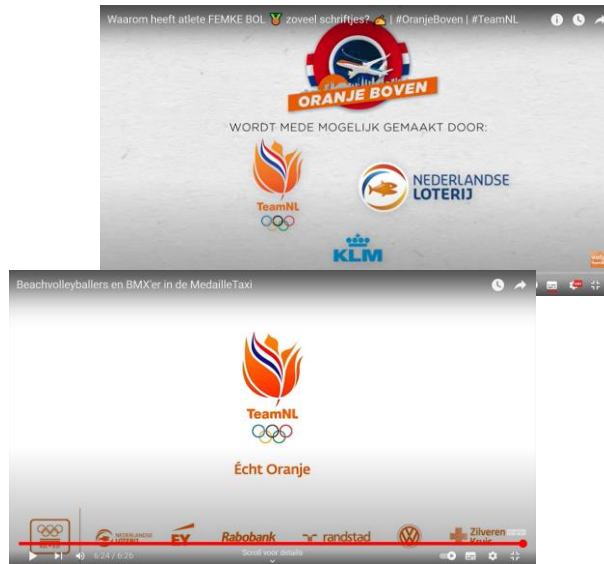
Waarom heeft atlete FEMKE BOL 🥇 zoveel schriftjes? 📝 | #OranjeBoven | #TeamNL

ORANJE BOVEN

WORDT MEDE MOGELIJK GEMAAKT DOOR:

TeamNL

NEDERLANDSE LOTERIJ

KLM

Beachvolleyballers en BMX'er in de MedailleTaxi

TeamNL

Écht Oranje

NEDERLANDSE LOTERIJ

EY

Rabobank

randstad

Zilveren Kruis

6:24 / 6:26

Scroll voor details